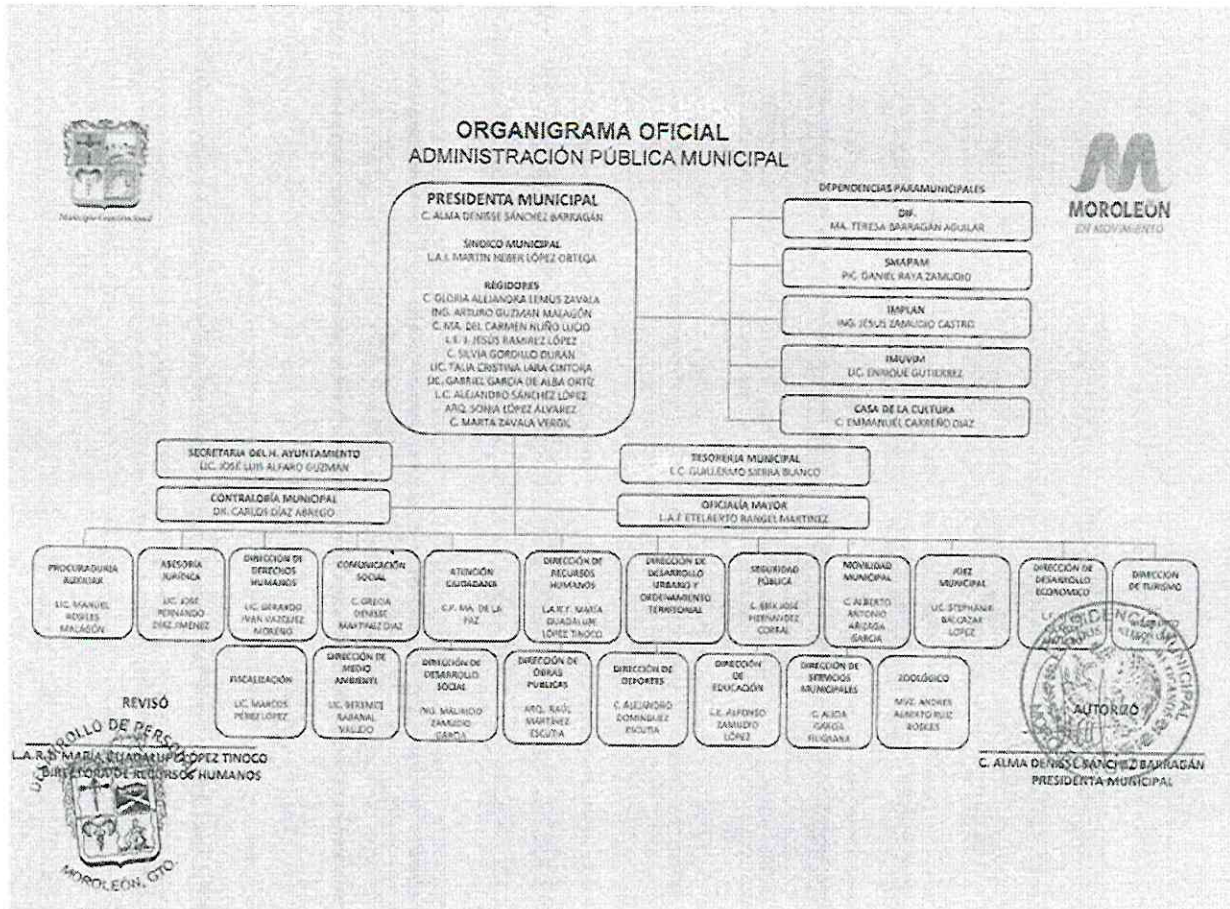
Municipio Constitucional

ORGANIGRAMA OFICIAL
ADMINISTRACIÓN PÚBLICA MUNICIPAL

MOROLEÓN
EN MOVIMIENTO

PRESIDENTA MUNICIPAL
C. ALMA DENISSE SÁNCHEZ BARRAGÁN

SÍNDICO MUNICIPAL
L.A.I. MARTÍN NEBER LÓPEZ ORTEGA

REGIDORES
C. GLORIA ALEJANDRA LEMUS ZAVALA
ING. ARTURO GUZMÁN MALAGÓN
C. MA. DEL CARMEN NUÑO LUCIO
L.E.F. JESÚS RAMÍREZ LÓPEZ
C. SILVIA GORDILLO DURÁN
LIC. TALIA CRISTINA LARA CINTORA
DR. GABRIEL GARCÍA DE ALBA ORTIZ
L.C. ALEJANDRO SÁNCHEZ LÓPEZ
ARQ. SONIA LÓPEZ ÁLVAREZ
C. MARTA ZAVALA VERGIL

DEPENDENCIAS PARAMUNICIPALES

DIF
MA. TERESA BARRAGÁN AGUILAR

SMAPAM
PIC. DANIEL RAYA ZAMUDIO

IMPLAN
ING. JESÚS ZAMUDIO CASTRO

IMUVIM
LIC. ENRIQUE GUTIÉRREZ

CASA DE LA CULTURA
C. EMMANUEL CARREÑO DÍAZ

SECRETARÍA DEL H. AYUNTAMIENTO
LIC. JOSÉ LUIS ALFARO GUZMÁN

TESORERÍA MUNICIPAL
L.C. GUILLERMO SIERRA BLANCO

CONTRALORÍA MUNICIPAL
DR. CARLOS DÍAZ ABREGO

OFICIALÍA MAYOR
L.A.E. ETELBERTO RANGEL MARTÍNEZ

PROCURADURÍA AUXILIAR
LIC. MANUEL ROBLES MALAGÓN

ASESORÍA JURÍDICA
LIC. JOSÉ FERNANDO DÍAZ JIMÉNEZ

DIRECCIÓN DE DERECHOS HUMANOS
LIC. GERARDO IVÁN VÁZQUEZ MORENO

COMUNICACIÓN SOCIAL
C. GRECIA DENISSE MARTÍNEZ DÍAZ

ATENCIÓN CIUDADANA
C.P. MA. DE LA PAZ

DIRECCIÓN DE RECURSOS HUMANOS
L.A.R.H. MARÍA GUADALUPE LÓPEZ TINOCO

DIRECCIÓN DE DESARROLLO URBANO Y ORDENAMIENTO TERRITORIAL

SEGURIDAD PÚBLICA
L. ERIK JOSÉ HERNÁNDEZ CORRAL

MOVILIDAD MUNICIPAL
C. ALBERTO ANTONIO ARIZAGA GARCÍA

JUEZ MUNICIPAL
LIC. STEPHANIE BALCAZAR LÓPEZ

DIRECCIÓN DE DESARROLLO ECONÓMICO
L.C. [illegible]

DIRECCIÓN DE TURISMO
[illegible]

FISCALIZACIÓN
LIC. MARCOS PÉREZ LÓPEZ

DIRECCIÓN DE MEDIO AMBIENTE
LIC. BERENICE RABANAL VALLEJO

DIRECCIÓN DE DESARROLLO SOCIAL
ING. MAURICIO ZAMUDIO GARCÍA

DIRECCIÓN DE OBRAS PÚBLICAS
ARQ. RAÚL MARTÍNEZ ESCUTIA

DIRECCIÓN DE DEPORTES
C. ALEJANDRO DOMÍNGUEZ ESCUTIA

DIRECCIÓN DE EDUCACIÓN
L.E. ALFONSO ZAMUDIO LÓPEZ

DIRECCIÓN DE SERVICIOS MUNICIPALES
C. ALICIA GARCÍA FIGUEROA

ZOOLÓGICO
MVZ. ANDRÉS ALBERTO RUIZ ROBLES

REVISÓ
L.A.R.H. MARÍA GUADALUPE LÓPEZ TINOCO
DIRECTORA DE RECURSOS HUMANOS

DESARROLLO DE PERSONAL
MOROLEÓN, GTO.

PRESIDENCIA MUNICIPAL

AUTORIZÓ
C. ALMA DENISSE SÁNCHEZ BARRAGÁN
PRESIDENTA MUNICIPAL